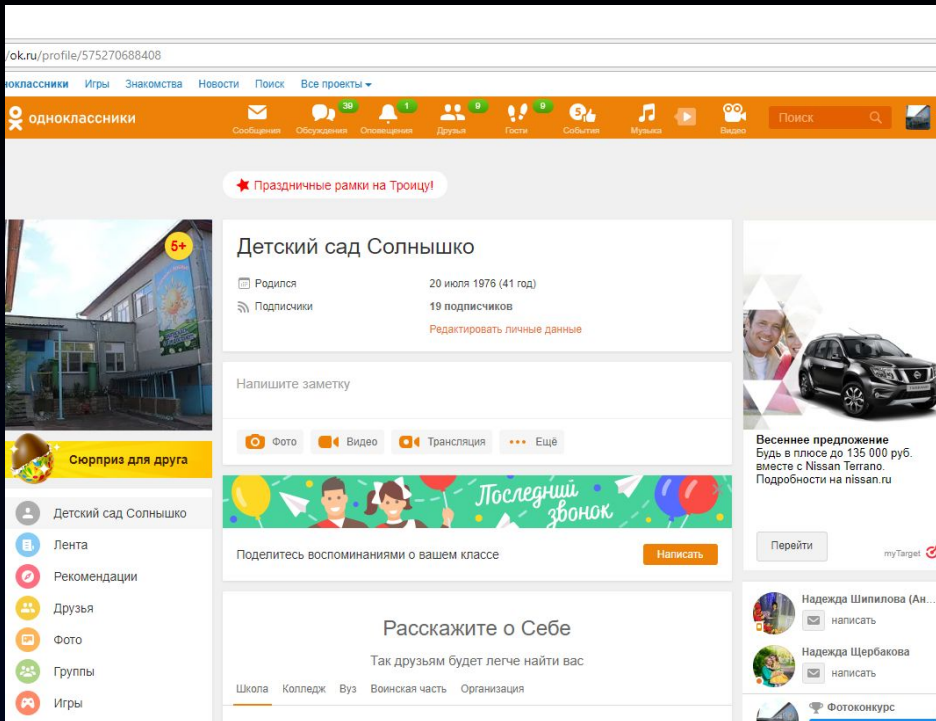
/ok.ru/profile/575270688408

ноклассники Игры Знакомства Новости Поиск Все проекты

одноклассники

Сообщения 38 Обсуждения 1 Оповещения 9 Друзья 9 Гости 5 События Музыка Видео Поиск

Праздничные рамки на Троицу!

5+

Сюрприз для друга

Детский сад Солнышко

Родился 20 июля 1976 (41 год)

Подписчики 19 подписчиков

Редактировать личные данные

Напишите заметку

Фото Видео Трансляция Ещё

Последний звонок

Поделитесь воспоминаниями о вашем классе

Написать

Детский сад Солнышко

Лента

Рекомендации

Друзья

Фото

Группы

Игры

Расскажите о Себе

Так друзьям будет легче найти вас

Школа Колледж Вуз Воинская часть Организация

Весеннее предложение
Будь в плюсе до 135 000 руб. вместе с Nissan Terrano. Подробности на nissan.ru

Перейти

myTarget

Надежда Шипилова (Ан...

написать

Надежда Щербакова

написать

Фотоконкурс